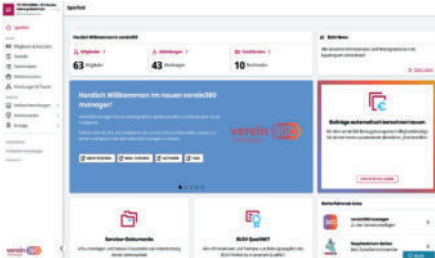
Sportal

Herzlich Willkommen in verein360

Mitglieder 63 Mitglieder

Abteilungen 43 Abteilungen

Funktionen 10 Funktionen

Herzlich Willkommen im neuen verein360 manager!

verein360

Beiträge automatisch berechnen lassen

Service-Dokumente

BLSV QualiNET

verein360